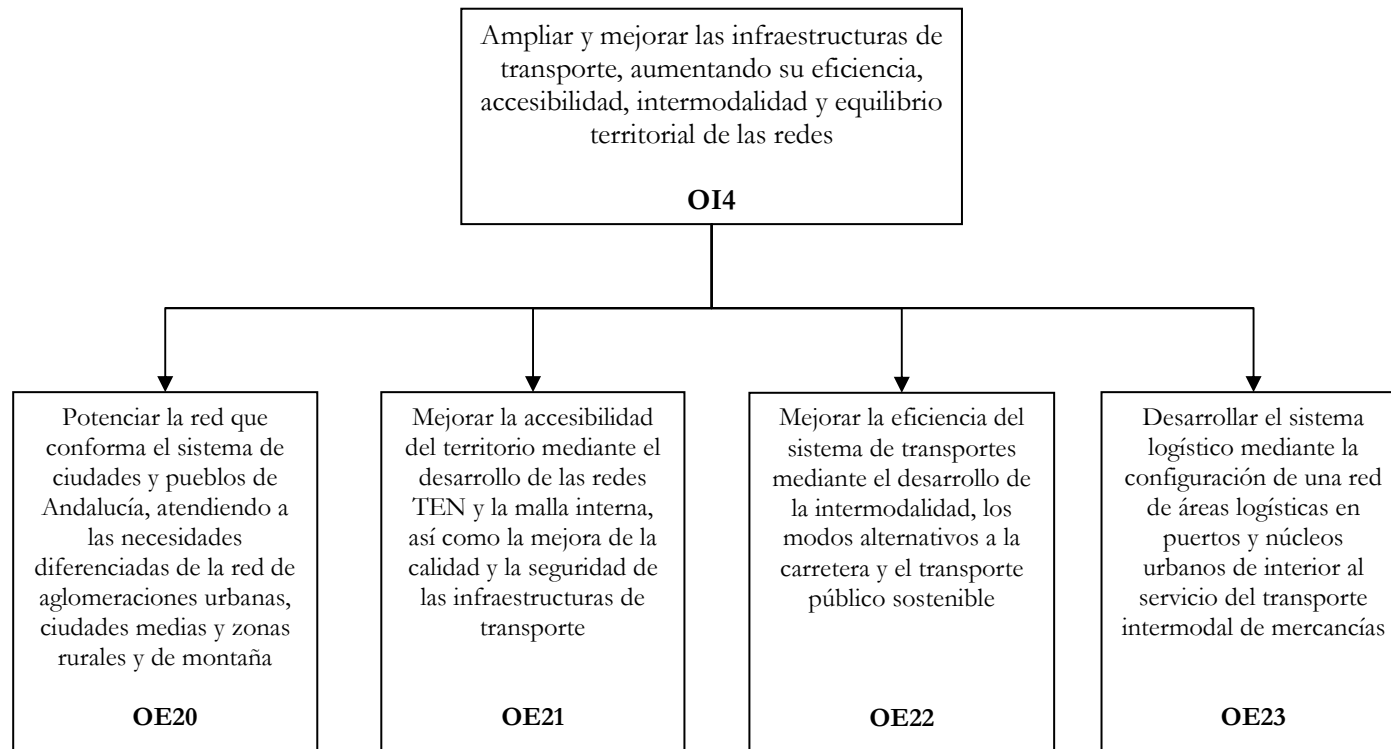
Ampliar y mejorar las infraestructuras de transporte, aumentando su eficiencia, accesibilidad, intermodalidad y equilibrio territorial de las redes

**OI4**

Potenciar la red que conforma el sistema de ciudades y pueblos de Andalucía, atendiendo a las necesidades diferenciadas de la red de aglomeraciones urbanas, ciudades medias y zonas rurales y de montaña

**OE20**

Mejorar la accesibilidad del territorio mediante el desarrollo de las redes TEN y la malla interna, así como la mejora de la calidad y la seguridad de las infraestructuras de transporte

**OE21**

Mejorar la eficiencia del sistema de transportes mediante el desarrollo de la intermodalidad, los modos alternativos a la carretera y el transporte público sostenible

**OE22**

Desarrollar el sistema logístico mediante la configuración de una red de áreas logísticas en puertos y núcleos urbanos de interior al servicio del transporte intermodal de mercancías

**OE23**